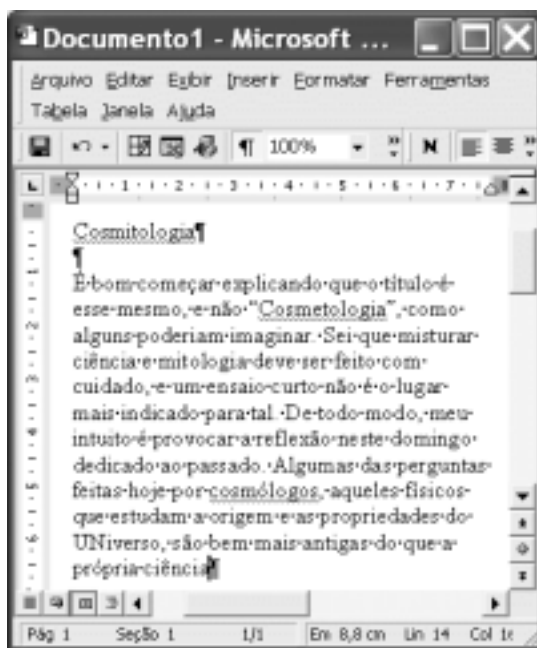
Documento1 - Microsoft ...

Arquivo Editar Exibir Inserir Formatar Ferramentas Tabela Janela Ajuda

¶ 100% N

1 · 2 · 3 · 4 · 5 · 6 · 7

Cosmitologia¶

¶

É·bom·começar·explicando·que·o·título·é·esse·mesmo,·e·não·"Cosmetologia",·como·alguns·poderiam·imaginar.·Sei·que·misturar·ciência·e·mitologia·deve·ser·feito·com·cuidado,·e·um·ensaio·curto·não·é·o·lugar·mais·indicado·para·tal.·De·todo·modo,·meu·intuito·é·provocar·a·reflexão·neste·domingo·dedicado·ao·passado.·Algumas·das·perguntas·feitas·hoje·por·cosmólogos,·aqueles·físicos·que·estudam·a·origem·e·as·propriedades·do·UNiverso,·são·bem·mais·antigas·do·que·a·própria·ciência¶

Pág 1 Seção 1 1/1 Em 8,8 cm Lin 14 Col 1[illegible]